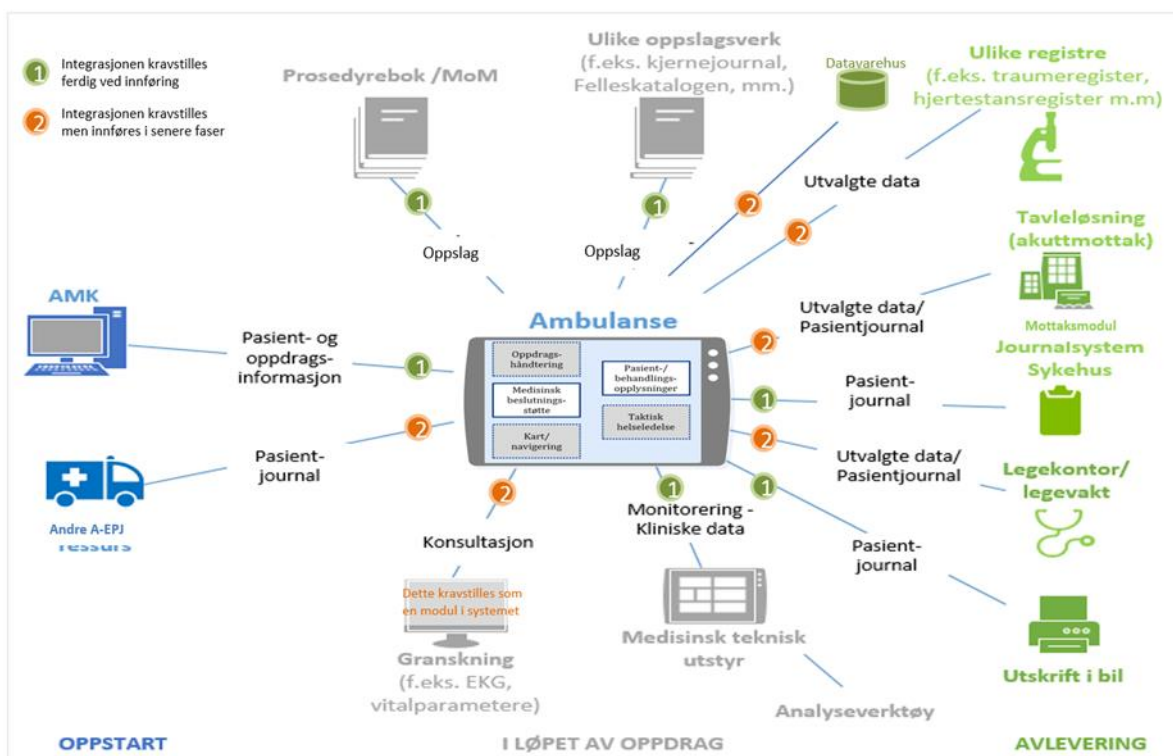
1 Integrasjonen kravstilles ferdig ved innføring

2 Integrasjonen kravstilles men innføres i senere faser

Prosedyrebok /MoM

Ulike oppslagsverk (f.eks. kjernejournal, Felleskatalogen, mm.)

Datavarehus

Ulike registre (f.eks. traumeregister, hjertestansregister m.m)

1

1

2

Utvalgte data

2

Oppslag

Oppslag

Tavleløsning (akuttmottak)

AMK

Utvalgte data/ Pasientjournal

Ambulanse

Mottaksmodul

2

Journalsystem Sykehus

Oppdrags-håndtering

Medisinsk beslutnings-støtte

Kart/ navigering

Pasient-/ behandlings-opplysninger

Taktisk helseledelse

Pasient- og oppdrags-informasjon

1

1

Pasient-journal

2

2

Utvalgte data/ Pasientjournal

Pasient-journal

1

Legekontor/ legevakt

Andre A-EPJ

ressurs

2

Monitorering - Kliniske data

Konsultasjon

Pasient-journal

Dette kravstilles som en modul i systemet

Medisinsk teknisk utstyr

Granskning (f.eks. EKG, vitalparametere)

Utskrift i bil

Analyseverktøy

OPPSTART

I LØPET AV OPPDRAG

AVLEVERING